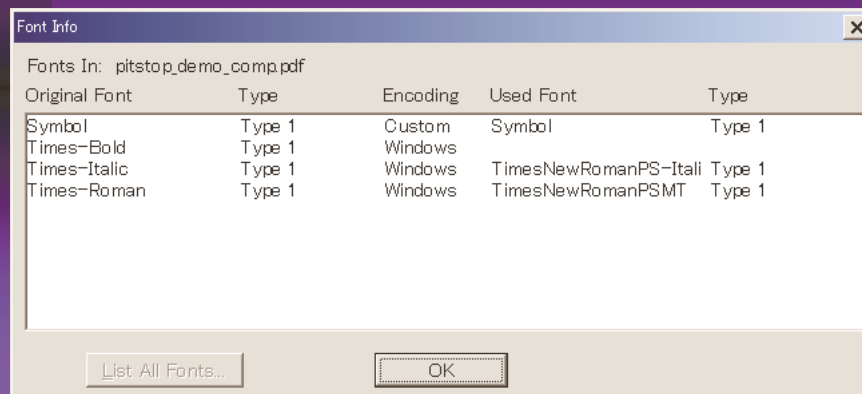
Font Info

Fonts In: pitstop_demo_comp.pdf

| Original Font | Type | Encoding | Used Font | Type |
|---|---|---|---|---|
| Symbol | Type 1 | Custom | Symbol | Type 1 |
| Times-Bold | Type 1 | Windows | | |
| Times-Italic | Type 1 | Windows | TimesNewRomanPS-Itali | Type 1 |
| Times-Roman | Type 1 | Windows | TimesNewRomanPSMT | Type 1 |

List All Fonts...

OK